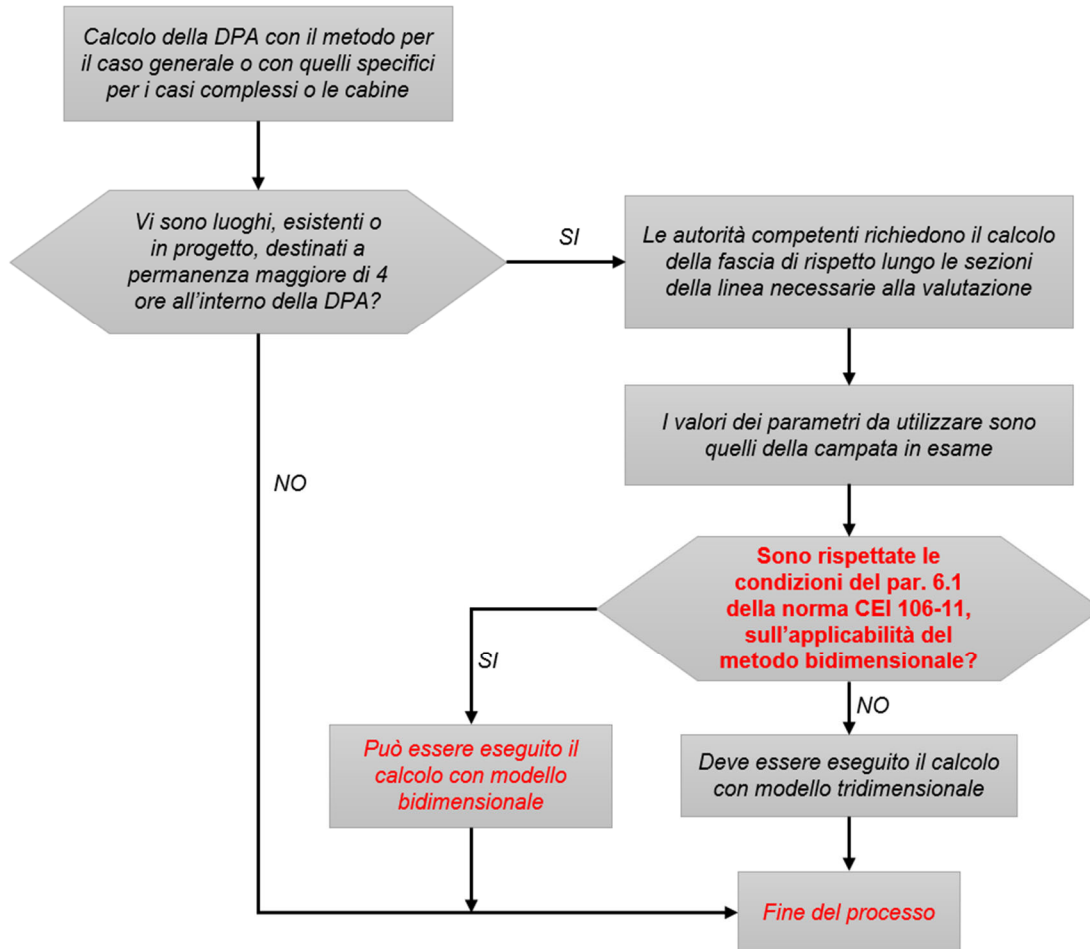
Calcolo della DPA con il metodo per il caso generale o con quelli specifici per i casi complessi o le cabine

Vi sono luoghi, esistenti o in progetto, destinati a permanenza maggiore di 4 ore all'interno della DPA?

SI

Le autorità competenti richiedono il calcolo della fascia di rispetto lungo le sezioni della linea necessarie alla valutazione

I valori dei parametri da utilizzare sono quelli della campata in esame

NO

Sono rispettate le condizioni del par. 6.1 della norma CEI 106-11, sull'applicabilità del metodo bidimensionale?

SI

NO

Può essere eseguito il calcolo con modello bidimensionale

Deve essere eseguito il calcolo con modello tridimensionale

Fine del processo